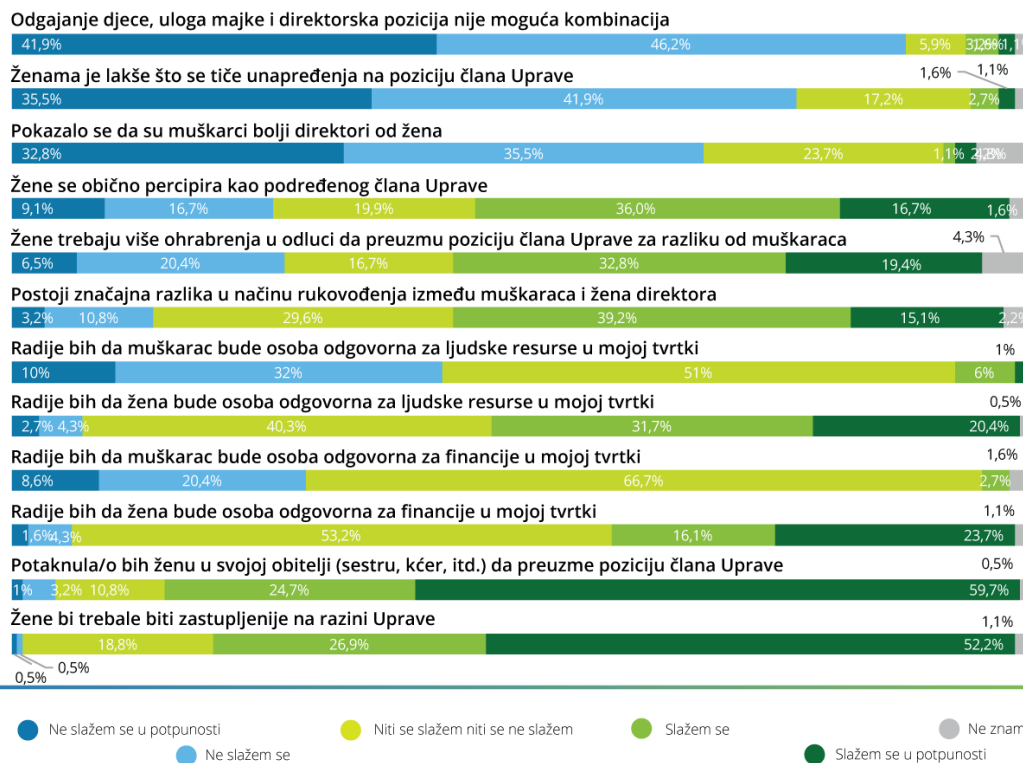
Odgajanje djece, uloga majke i direktorska pozicija nije moguća kombinacija
41,9% 46,2% 5,9% 3,2% 1,6% 1,1

Ženama je lakše što se tiče unapređenja na poziciju člana Uprave
1,6% 1,1%
35,5% 41,9% 17,2% 2,7%

Pokazalo se da su muškarci bolji direktori od žena
32,8% 35,5% 23,7% 1,1% 2,2% 4,8%

Žene se obično percipira kao podređenog člana Uprave
9,1% 16,7% 19,9% 36,0% 16,7% 1,6%

Žene trebaju više ohrabrenja u odluci da preuzmu poziciju člana Uprave za razliku od muškaraca
4,3%
6,5% 20,4% 16,7% 32,8% 19,4%

Postoji značajna razlika u načinu rukovođenja između muškaraca i žena direktora
3,2% 10,8% 29,6% 39,2% 15,1% 2,2%

Radije bih da muškarac bude osoba odgovorna za ljudske resurse u mojoj tvrtki
1%
10% 32% 51% 6%

Radije bih da žena bude osoba odgovorna za ljudske resurse u mojoj tvrtki
0,5%
2,7% 4,3% 40,3% 31,7% 20,4%

Radije bih da muškarac bude osoba odgovorna za financije u mojoj tvrtki
1,6%
8,6% 20,4% 66,7% 2,7%

Radije bih da žena bude osoba odgovorna za financije u mojoj tvrtki
1,1%
1,6% 4,3% 53,2% 16,1% 23,7%

Potaknula/o bih ženu u svojoj obitelji (sestru, kćer, itd.) da preuzme poziciju člana Uprave
0,5%
1% 3,2% 10,8% 24,7% 59,7%

Žene bi trebale biti zastupljenije na razini Uprave
1,1%
18,8% 26,9% 52,2%
0,5%
0,5%

Ne slažem se u potpunosti
Ne slažem se
Niti se slažem niti se ne slažem
Slažem se
Ne znam
Slažem se u potpunosti